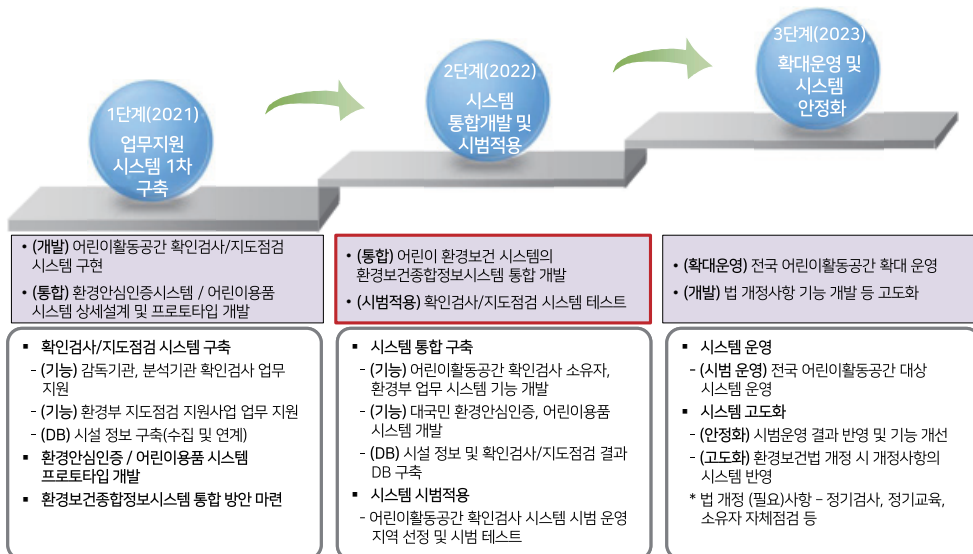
1단계(2021)
업무지원
시스템 1차
구축

2단계(2022)
시스템
통합개발 및
시범적용

3단계(2023)
확대운영 및
시스템
안정화

• (개발) 어린이활동공간 확인검사/지도점검 시스템 구현
• (통합) 환경안심인증시스템 / 어린이용품 시스템 상세설계 및 프로토타입 개발

• (통합) 어린이 환경보건 시스템의 환경보건종합정보시스템 통합 개발
• (시범적용) 확인검사/지도점검 시스템 테스트

• (확대운영) 전국 어린이활동공간 확대 운영
• (개발) 법 개정사항 기능 개발 등 고도화

▪ 확인검사/지도점검 시스템 구축
- (기능) 감독기관, 분석기관 확인검사 업무 지원
- (기능) 환경부 지도점검 지원사업 업무 지원
- (DB) 시설 정보 구축(수집 및 연계)
▪ 환경안심인증 / 어린이용품 시스템 프로토타입 개발
▪ 환경보건종합정보시스템 통합 방안 마련

▪ 시스템 통합 구축
- (기능) 어린이활동공간 확인검사 소유자, 환경부 업무 시스템 기능 개발
- (기능) 대국민 환경안심인증, 어린이용품 시스템 개발
- (DB) 시설 정보 및 확인검사/지도점검 결과 DB 구축
▪ 시스템 시범적용
- 어린이활동공간 확인검사 시스템 시범 운영 지역 선정 및 시범 테스트

▪ 시스템 운영
- (시범 운영) 전국 어린이활동공간 대상 시스템 운영
▪ 시스템 고도화
- (안정화) 시범운영 결과 반영 및 기능 개선
- (고도화) 환경보건법 개정 시 개정사항의 시스템 반영
* 법 개정 (필요)사항 – 정기검사, 정기교육, 소유자 자체점검 등